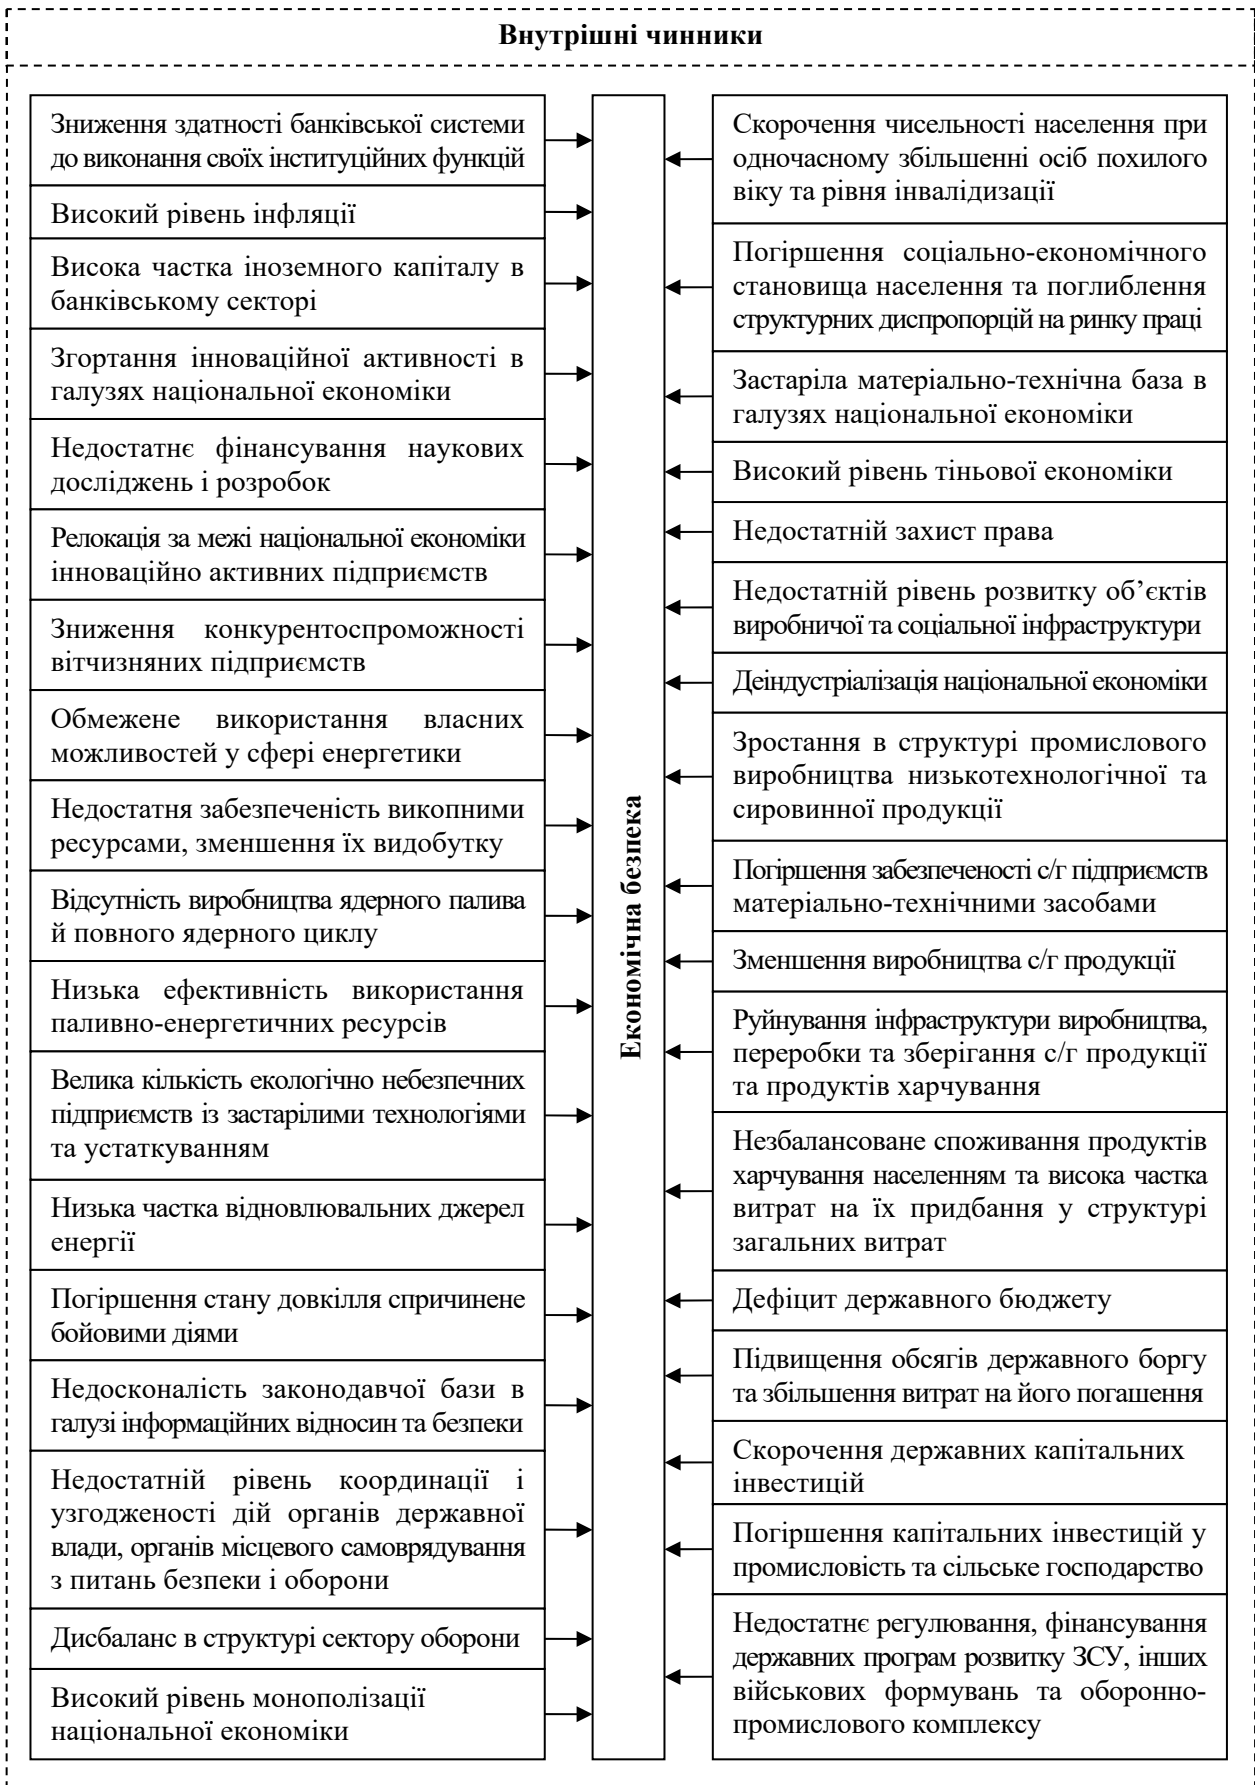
Внутрішні чинники

Зниження здатності банківської системи до виконання своїх інституційних функцій

Високий рівень інфляції

Висока частка іноземного капіталу в банківському секторі

Згортання інноваційної активності в галузях національної економіки

Недостатнє фінансування наукових досліджень і розробок

Релокація за межі національної економіки інноваційно активних підприємств

Зниження конкурентоспроможності вітчизняних підприємств

Обмежене використання власних можливостей у сфері енергетики

Недостатня забезпеченість викопними ресурсами, зменшення їх видобутку

Відсутність виробництва ядерного палива й повного ядерного циклу

Низька ефективність використання паливно-енергетичних ресурсів

Велика кількість екологічно небезпечних підприємств із застарілими технологіями та устаткуванням

Низька частка відновлювальних джерел енергії

Погіршення стану довкілля спричинене бойовими діями

Недосконалість законодавчої бази в галузі інформаційних відносин та безпеки

Недостатній рівень координації і узгодженості дій органів державної влади, органів місцевого самоврядування з питань безпеки і оборони

Дисбаланс в структурі сектору оборони

Високий рівень монополізації національної економіки

Економічна безпека

Скорочення чисельності населення при одночасному збільшенні осіб похилого віку та рівня інвалідизації

Погіршення соціально-економічного становища населення та поглиблення структурних диспропорцій на ринку праці

Застаріла матеріально-технічна база в галузях національної економіки

Високий рівень тіньової економіки

Недостатній захист права

Недостатній рівень розвитку об'єктів виробничої та соціальної інфраструктури

Деіндустріалізація національної економіки

Зростання в структурі промислового виробництва низькотехнологічної та сировинної продукції

Погіршення забезпеченості с/г підприємств матеріально-технічними засобами

Зменшення виробництва с/г продукції

Руйнування інфраструктури виробництва, переробки та зберігання с/г продукції та продуктів харчування

Незбалансоване споживання продуктів харчування населенням та висока частка витрат на їх придбання у структурі загальних витрат

Дефіцит державного бюджету

Підвищення обсягів державного боргу та збільшення витрат на його погашення

Скорочення державних капітальних інвестицій

Погіршення капітальних інвестицій у промисловість та сільське господарство

Недостатнє регулювання, фінансування державних програм розвитку ЗСУ, інших військових формувань та оборонно-промислового комплексу